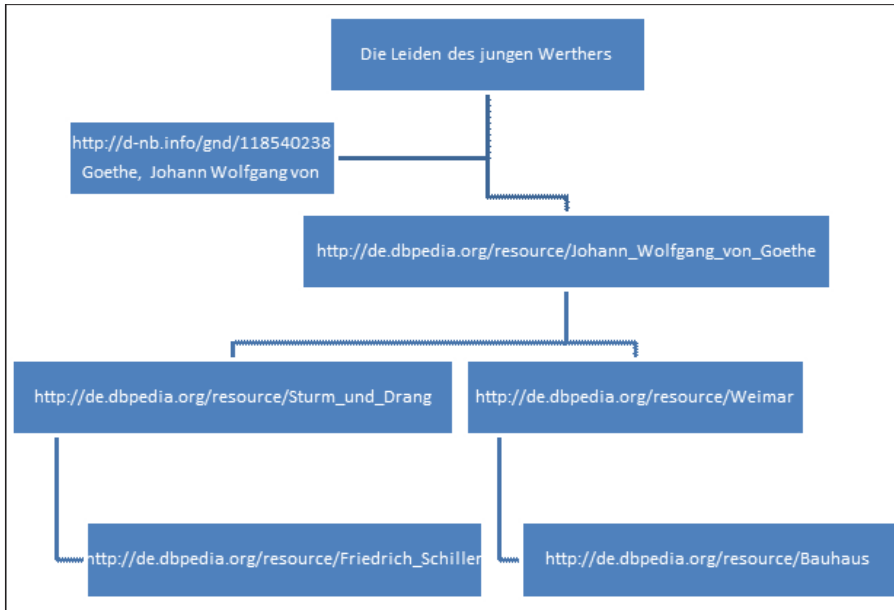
Die Leiden des jungen Werthers

http://d-nb.info/gnd/118540238
Goethe, Johann Wolfgang von

http://de.dbpedia.org/resource/Johann_Wolfgang_von_Goethe

http://de.dbpedia.org/resource/Sturm_und_Drang

http://de.dbpedia.org/resource/Weimar

http://de.dbpedia.org/resource/Friedrich_Schiller

http://de.dbpedia.org/resource/Bauhaus